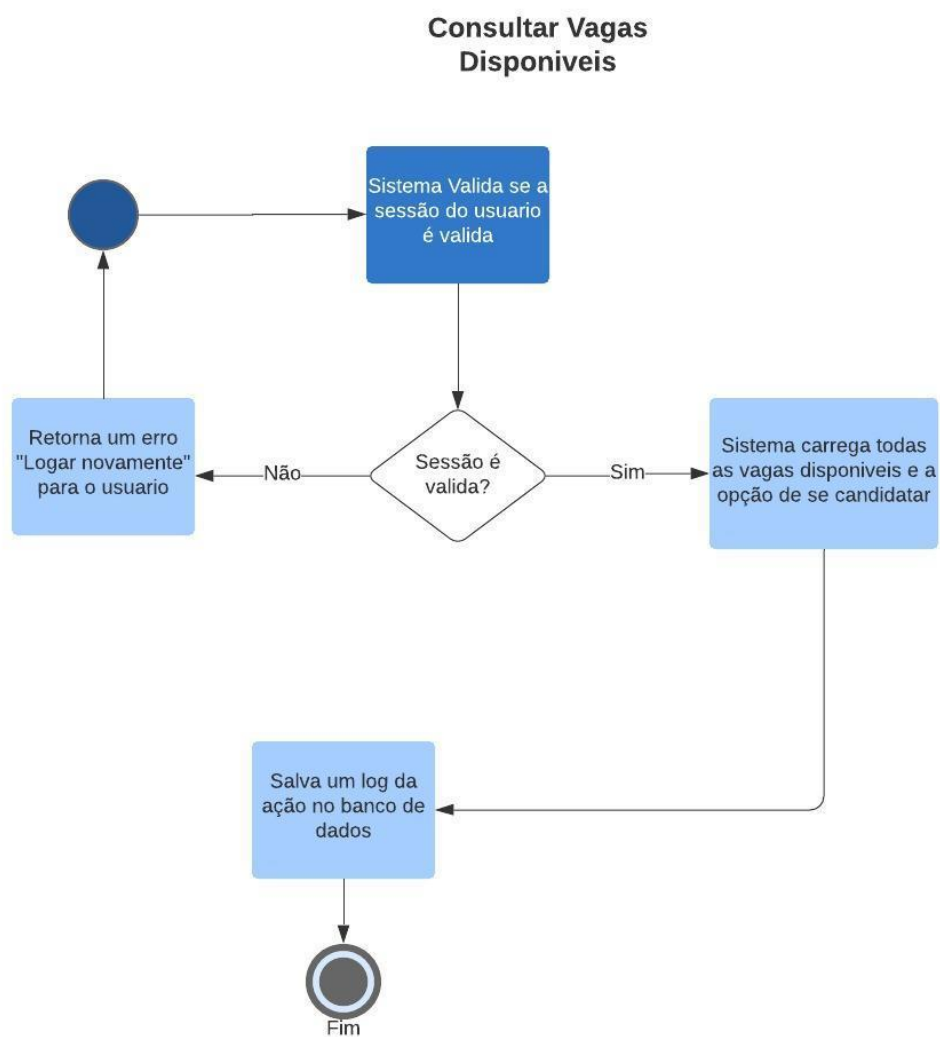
Consultar Vagas Disponiveis

Sistema Valida se a sessão do usuario é valida

Retorna um erro "Logar novamente" para o usuario

Não

Sessão é valida?

Sim

Sistema carrega todas as vagas disponiveis e a opção de se candidatar

Salva um log da ação no banco de dados

Fim